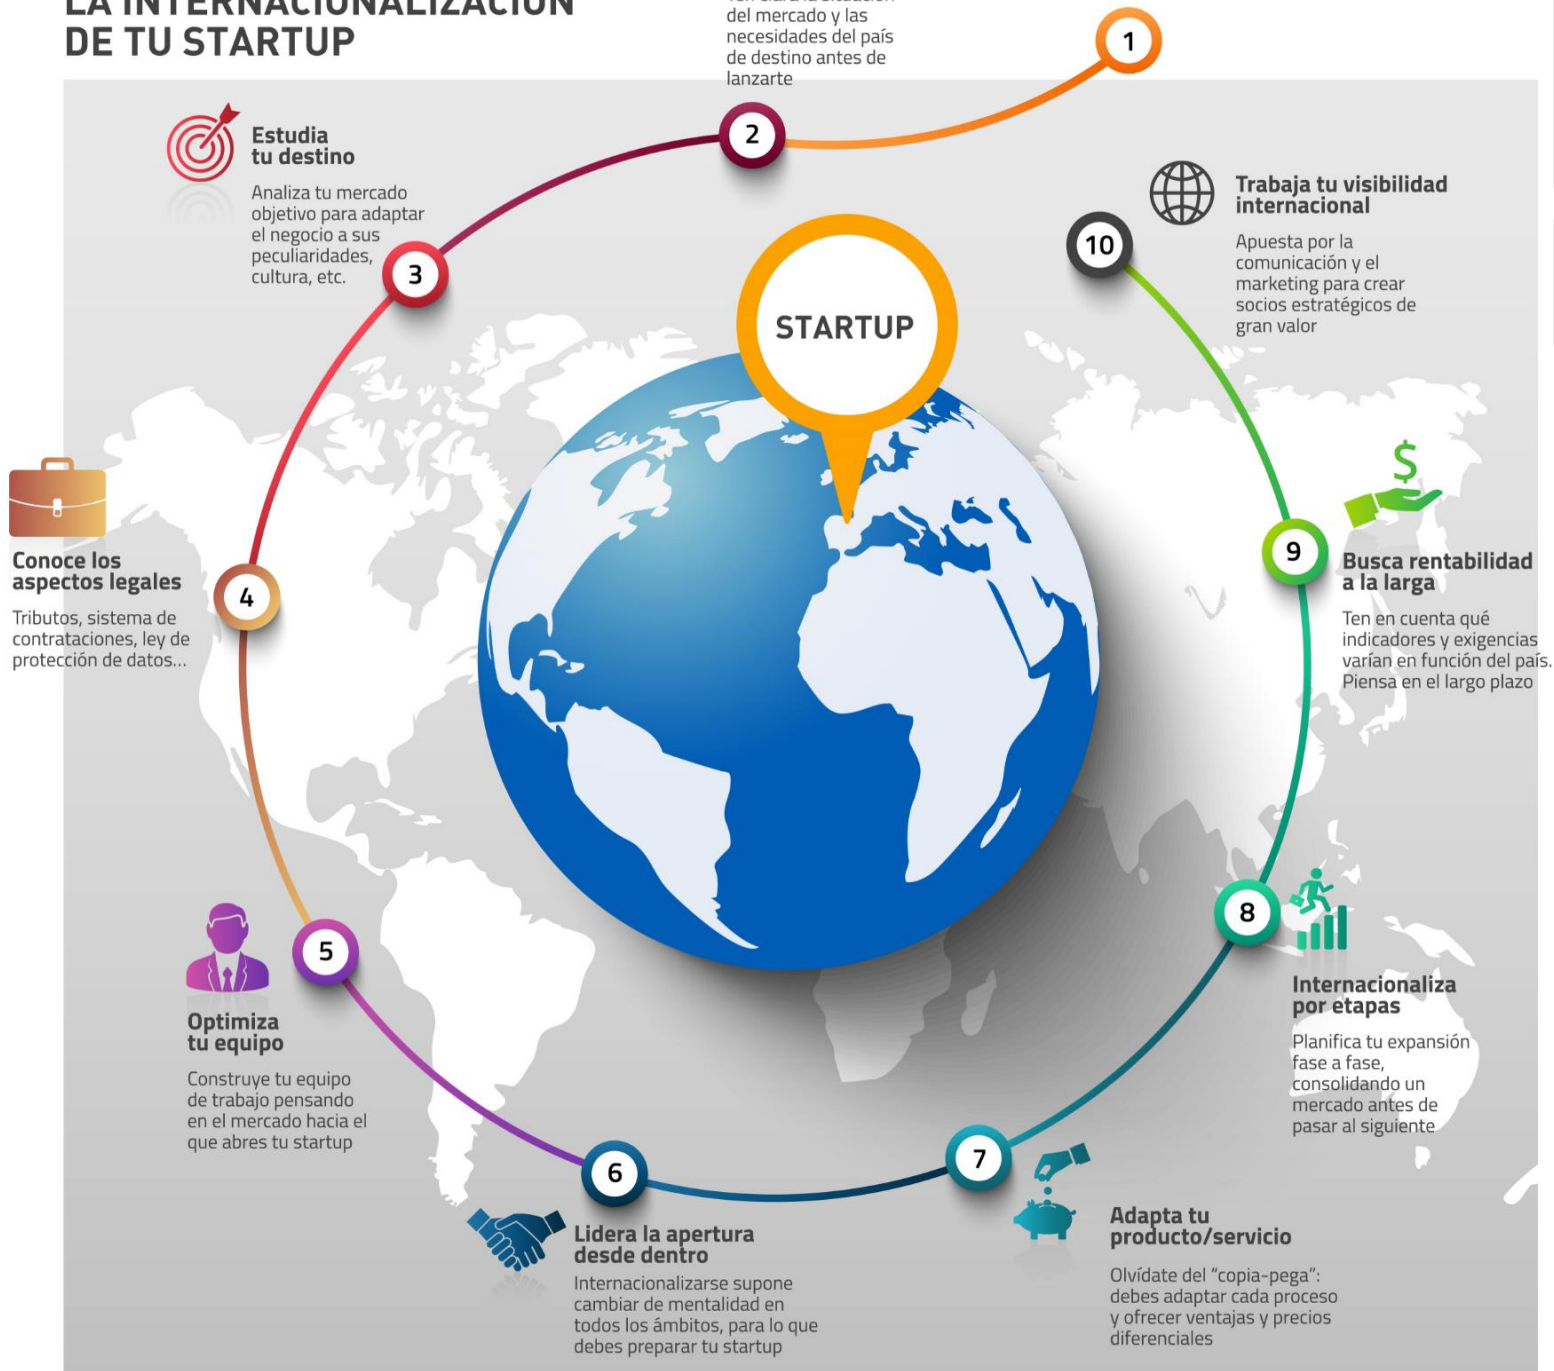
LA INTERNACIONALIZACIÓN DE TU STARTUP

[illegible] del mercado y las necesidades del país de destino antes de lanzarte

1

2

Estudia tu destino

Analiza tu mercado objetivo para adaptar el negocio a sus peculiaridades, cultura, etc.

3

Trabaja tu visibilidad internacional

Apuesta por la comunicación y el marketing para crear socios estratégicos de gran valor

10

STARTUP

Conoce los aspectos legales

Tributos, sistema de contrataciones, ley de protección de datos...

4

$

9

Busca rentabilidad a la larga

Ten en cuenta qué indicadores y exigencias varían en función del país. Piensa en el largo plazo

5

8

Internacionaliza por etapas

Planifica tu expansión fase a fase, consolidando un mercado antes de pasar al siguiente

Optimiza tu equipo

Construye tu equipo de trabajo pensando en el mercado hacia el que abres tu startup

6

7

Lidera la apertura desde dentro

Internacionalizarse supone cambiar de mentalidad en todos los ámbitos, para lo que debes preparar tu startup

Adapta tu producto/servicio

Olvídate del "copia-pega": debes adaptar cada proceso y ofrecer ventajas y precios diferenciales